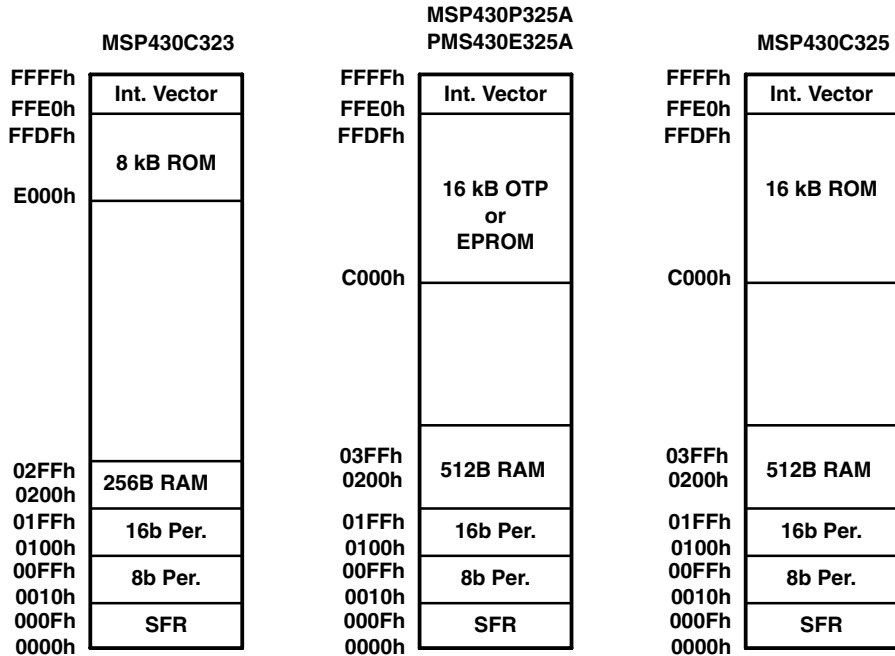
MSP430C323

FFFFh
FFE0h
FFDFh
E000h
02FFh
0200h
01FFh
0100h
00FFh
0010h
000Fh
0000h

Int. Vector
8 kB ROM
256B RAM
16b Per.
8b Per.
SFR

MSP430P325A
PMS430E325A

FFFFh
FFE0h
FFDFh
C000h
03FFh
0200h
01FFh
0100h
00FFh
0010h
000Fh
0000h

Int. Vector
16 kB OTP or EPROM
512B RAM
16b Per.
8b Per.
SFR

MSP430C325

FFFFh
FFE0h
FFDFh
C000h
03FFh
0200h
01FFh
0100h
00FFh
0010h
000Fh
0000h

Int. Vector
16 kB ROM
512B RAM
16b Per.
8b Per.
SFR